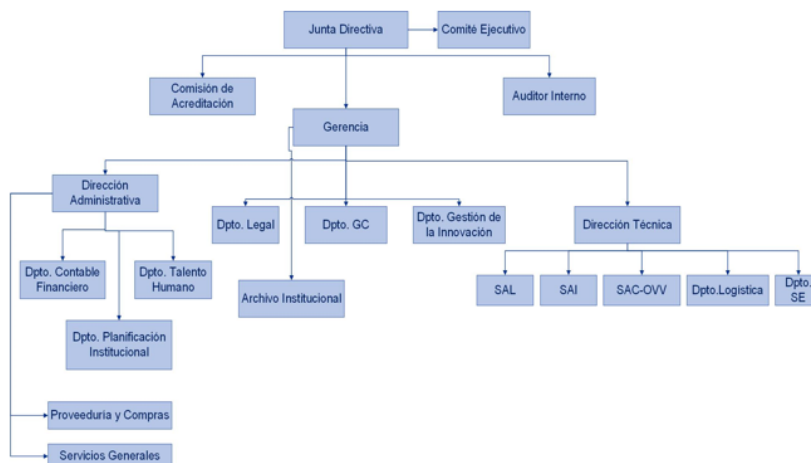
Junta Directiva

Comité Ejecutivo

Comisión de Acreditación

Auditor Interno

Gerencia

Dirección Administrativa

Dpto. Legal

Dpto. GC

Dpto. Gestión de la Innovación

Dirección Técnica

Dpto. Contable Financiero

Dpto. Talento Humano

Archivo Institucional

SAL

SAI

SAC-OVV

Dpto.Logistica

Dpto. SE

Dpto. Planificación Institucional

Proveeduría y Compras

Servicios Generales